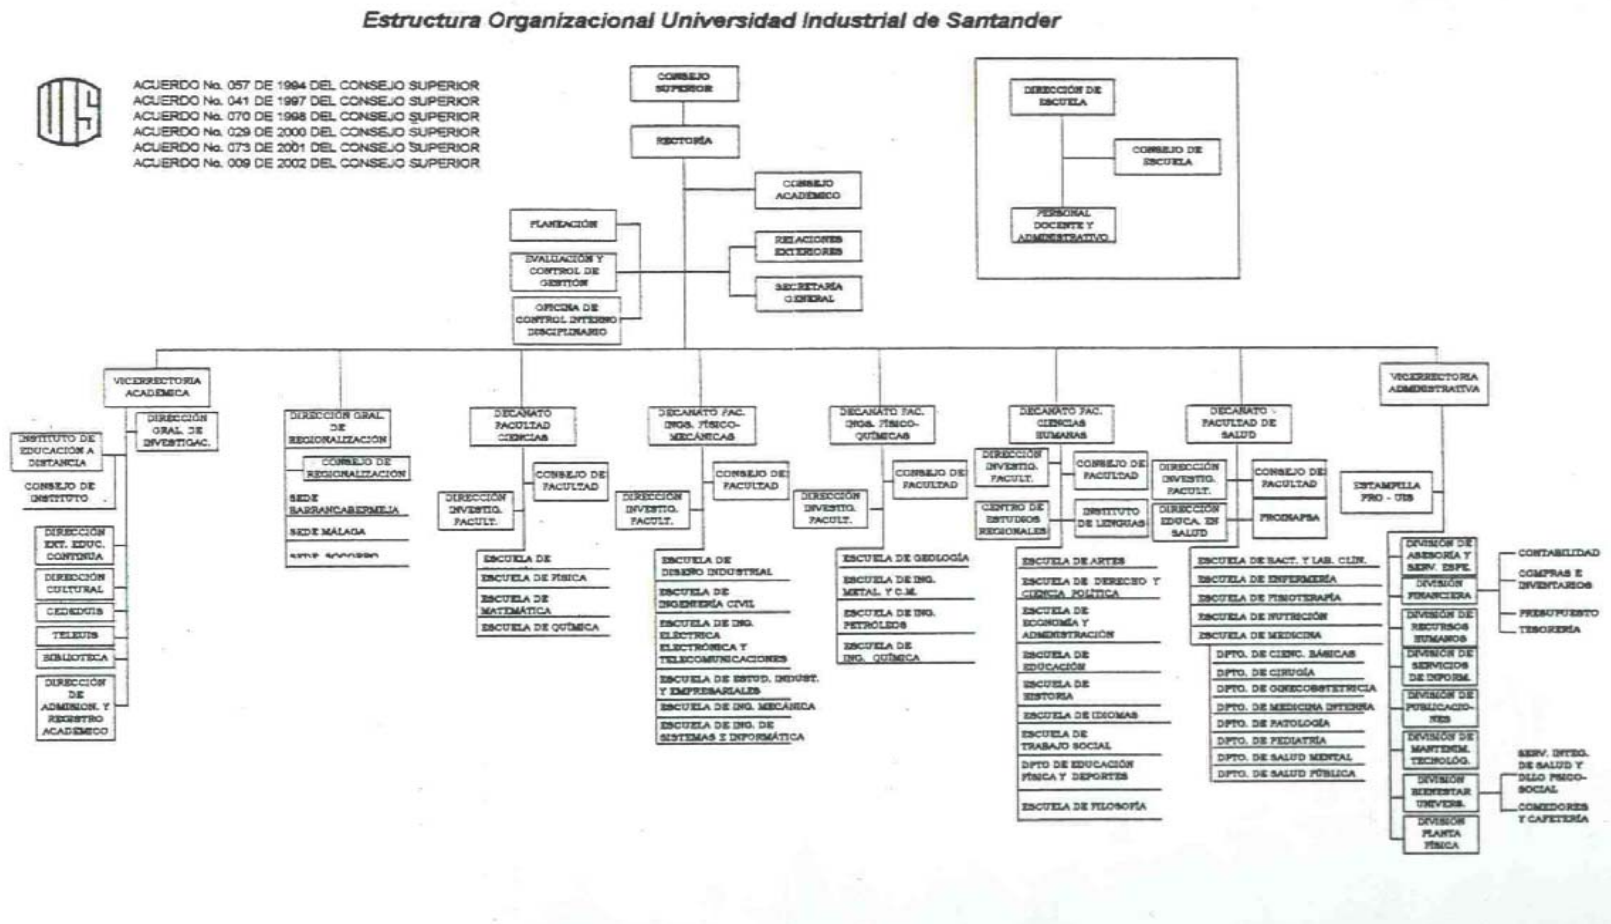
Estructura Organizacional Universidad Industrial de Santander

UIS

ACUERDO No. 057 DE 1994 DEL CONSEJO SUPERIOR
ACUERDO No. 041 DE 1997 DEL CONSEJO SUPERIOR
ACUERDO No. 070 DE 1998 DEL CONSEJO SUPERIOR
ACUERDO No. 029 DE 2000 DEL CONSEJO SUPERIOR
ACUERDO No. 073 DE 2001 DEL CONSEJO SUPERIOR
ACUERDO No. 009 DE 2002 DEL CONSEJO SUPERIOR

CONSEJO SUPERIOR

RECTORÍA

CONSEJO ACADÉMICO

PLANEACIÓN

EVALUACIÓN Y CONTROL DE GESTIÓN

OFICINA DE CONTROL INTERNO DISCIPLINARIO

RELACIONES EXTERIORES

SECRETARÍA GENERAL

DIRECCIÓN DE ESCUELA

CONSEJO DE ESCUELA

PERSONAL DOCENTE Y ADMINISTRATIVO

VICERRECTORIA ACADÉMICA

DIRECCIÓN GRAL. DE INVESTIGAC.

INSTITUTO DE EDUCACIÓN A DISTANCIA

CONSEJO DE INSTITUTO

DIRECCIÓN EXT. EDUC. CONTINUA

DIRECCIÓN CULTURAL

CEDEDUIS

TELEUIS

BIBLIOTECA

DIRECCIÓN DE ADMISION. Y REGISTRO ACADÉMICO

DIRECCIÓN GRAL. DE REGIONALIZACIÓN

CONSEJO DE REGIONALIZACIÓN

SEDE BARRANCABERMEJA

SEDE MÁLAGA

SEDE SOCORRO

DECANATO FACULTAD CIENCIAS

CONSEJO DE FACULTAD

DIRECCIÓN INVESTIG. FACULT.

ESCUELA DE

ESCUELA DE FÍSICA

ESCUELA DE MATEMÁTICA

ESCUELA DE QUÍMICA

DECANATO FAC. INGS. FÍSICO-MECÁNICAS

CONSEJO DE FACULTAD

DIRECCIÓN INVESTIG. FACULT.

ESCUELA DE DISEÑO INDUSTRIAL

ESCUELA DE INGENIERÍA CIVIL

ESCUELA DE ING. ELÉCTRICA ELECTRÓNICA Y TELECOMUNICACIONES

ESCUELA DE ESTUD. INDUST. Y EMPRESARIALES

ESCUELA DE ING. MECÁNICA

ESCUELA DE ING. DE SISTEMAS E INFORMÁTICA

DECANATO FAC. INGS. FÍSICO-QUÍMICAS

CONSEJO DE FACULTAD

DIRECCIÓN INVESTIG. FACULT.

ESCUELA DE GEOLOGÍA

ESCUELA DE ING. METAL. Y C.M.

ESCUELA DE ING. PETRÓLEOS

ESCUELA DE ING. QUÍMICA

DECANATO FAC. CIENCIAS HUMANAS

DIRECCIÓN INVESTIG. FACULT.

CONSEJO DE FACULTAD

CENTRO DE ESTUDIOS REGIONALES

INSTITUTO DE LENGUAS

ESCUELA DE ARTES

ESCUELA DE DERECHO Y CIENCIA POLÍTICA

ESCUELA DE ECONOMÍA Y ADMINISTRACIÓN

ESCUELA DE EDUCACIÓN

ESCUELA DE HISTORIA

ESCUELA DE IDIOMAS

ESCUELA DE TRABAJO SOCIAL

DPTO DE EDUCACIÓN FÍSICA Y DEPORTES

ESCUELA DE FILOSOFÍA

DECANATO FACULTAD DE SALUD

DIRECCIÓN INVESTIG. FACULT.

CONSEJO DE FACULTAD

DIRECCIÓN EDUCA. EN SALUD

PROINAPSA

ESCUELA DE BACT. Y LAB. CLÍN.

ESCUELA DE ENFERMERÍA

ESCUELA DE FISIOTERAPIA

ESCUELA DE NUTRICIÓN

ESCUELA DE MEDICINA

DPTO. DE CIENC. BÁSICAS

DPTO. DE CIRUGÍA

DPTO. DE GINECOOBSTETRICIA

DPTO. DE MEDICINA INTERNA

DPTO. DE PATOLOGÍA

DPTO. DE PEDIATRÍA

DPTO. DE SALUD MENTAL

DPTO. DE SALUD PÚBLICA

VICERRECTORIA ADMINISTRATIVA

ESTAMPILLA PRO - UIS

DIVISIÓN DE ASESORÍA Y SERV. ESPE.

DIVISIÓN FINANCIERA

DIVISIÓN DE RECURSOS HUMANOS

DIVISIÓN DE SERVICIOS DE INFORM.

DIVISIÓN DE PUBLICACIONES

DIVISIÓN DE MANTENIM. TECNOLÓG.

DIVISIÓN BIENESTAR UNIVERS.

DIVISIÓN PLANTA FÍSICA

CONTABILIDAD

COMPRAS E INVENTARIOS

PRESUPUESTO

TESORERÍA

SERV. INTEG. DE SALUD Y DLLO PSICO-SOCIAL

COMEDORES Y CAFETERÍA